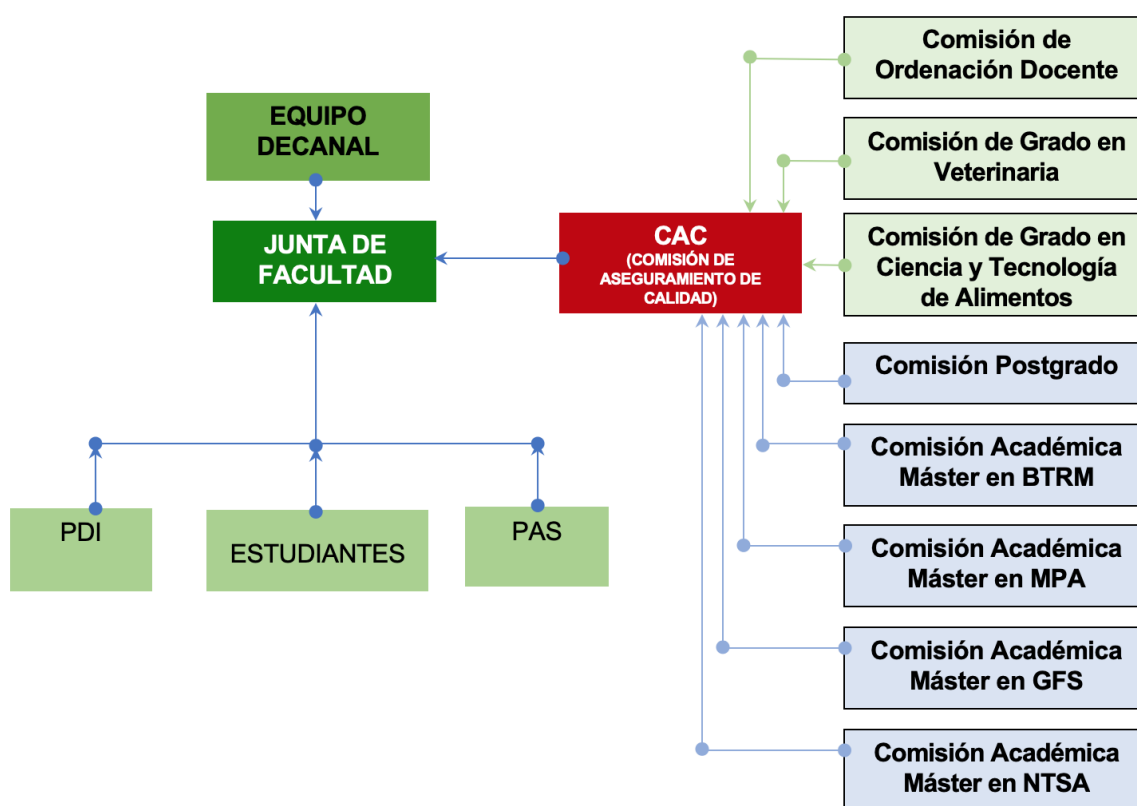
EQUIPO DECANAL

JUNTA DE FACULTAD

CAC
(COMISIÓN DE ASEGURAMIENTO DE CALIDAD)

PDI

ESTUDIANTES

PAS

Comisión de Ordenación Docente

Comisión de Grado en Veterinaria

Comisión de Grado en Ciencia y Tecnología de Alimentos

Comisión Postgrado

Comisión Académica Máster en BTRM

Comisión Académica Máster en MPA

Comisión Académica Máster en GFS

Comisión Académica Máster en NTSA